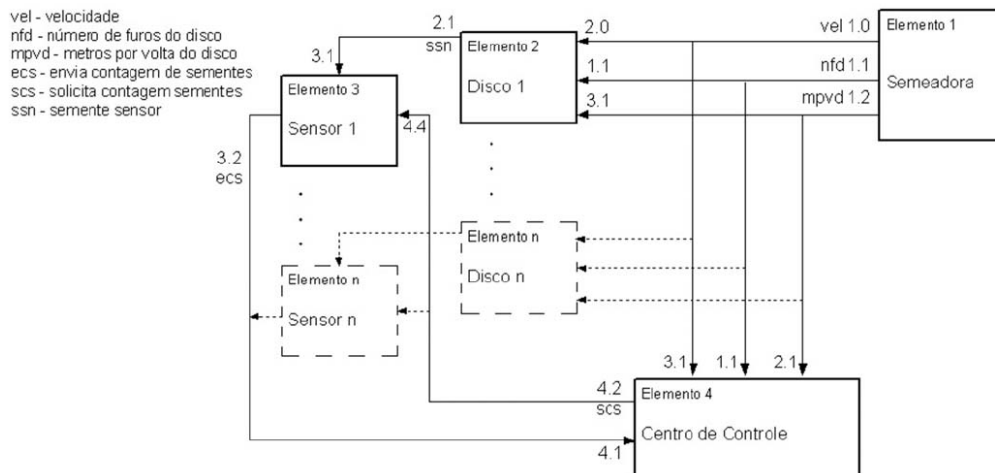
vel - velocidade
nfd - número de furos do disco
mpvd - metros por volta do disco
ecs - envia contagem de sementes
scs - solicita contagem sementes
ssn - semente sensor

Elemento 1
Semeadora
vel 1.0
nfd 1.1
mpvd 1.2

Elemento 2
Disco 1
2.0
1.1
3.1
2.1
ssn

Elemento 3
Sensor 1
3.1
4.4
3.2
ecs

Elemento n
Disco n

Elemento n
Sensor n

Elemento 4
Centro de Controle
3.1
1.1
2.1
4.2
scs
4.1